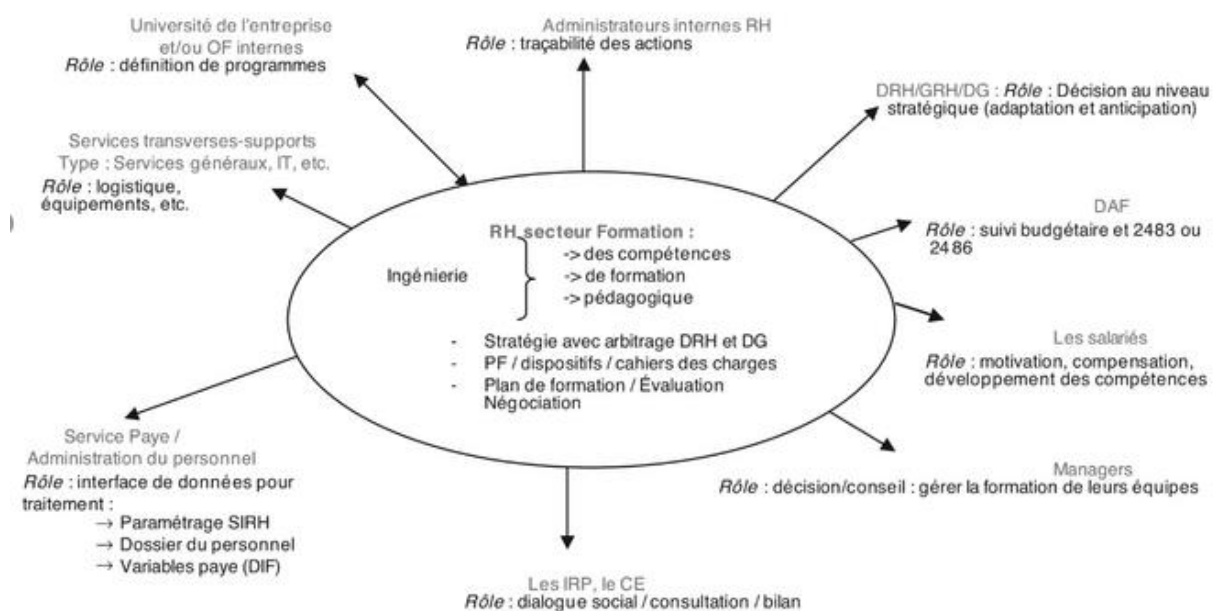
Université de l'entreprise et/ou OF internes
*Rôle* : définition de programmes

Administrateurs internes RH
*Rôle* : traçabilité des actions

DRH/GRH/DG : *Rôle* : Décision au niveau stratégique (adaptation et anticipation)

Services transverses-supports
Type : Services généraux, IT, etc.
*Rôle* : logistique, équipements, etc.

DAF
*Rôle* : suivi budgétaire et 2483 ou 2486

RH secteur Formation :
Ingénierie
-> des compétences
-> de formation
-> pédagogique

- Stratégie avec arbitrage DRH et DG
- PF / dispositifs / cahiers des charges
- Plan de formation / Évaluation
Négociation

Les salariés
*Rôle* : motivation, compensation, développement des compétences

Service Paye / Administration du personnel
*Rôle* : interface de données pour traitement :
→ Paramétrage SIRH
→ Dossier du personnel
→ Variables paye (DIF)

Managers
*Rôle* : décision/conseil : gérer la formation de leurs équipes

Les IRP, le CE
*Rôle* : dialogue social / consultation / bilan